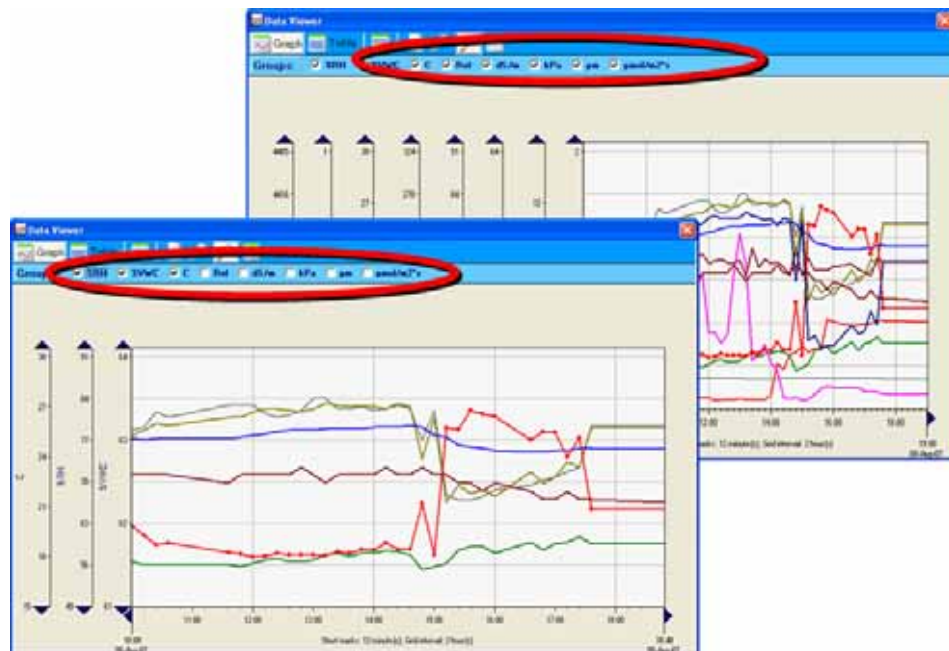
Data Viewer
Graph Table
Groups: %RH %VWC C Bmt dS/m kPa μm μmol/m2*s
Data Viewer
Graph Table
Groups: %RH %VWC C Bmt dS/m kPa μm μmol/m2*s
30
27
24
21
18
15
C
%RH
%VWC
11:00
12:00
13:00
14:00
15:00
16:00
17:00
18:00
Start mode: 12 minute(s); Grid interval: 1 hour(s)
12:00
14:00
16:00
18:00
Start mode: 12 minute(s); Grid interval: 2 hour(s)
20-Aug-07